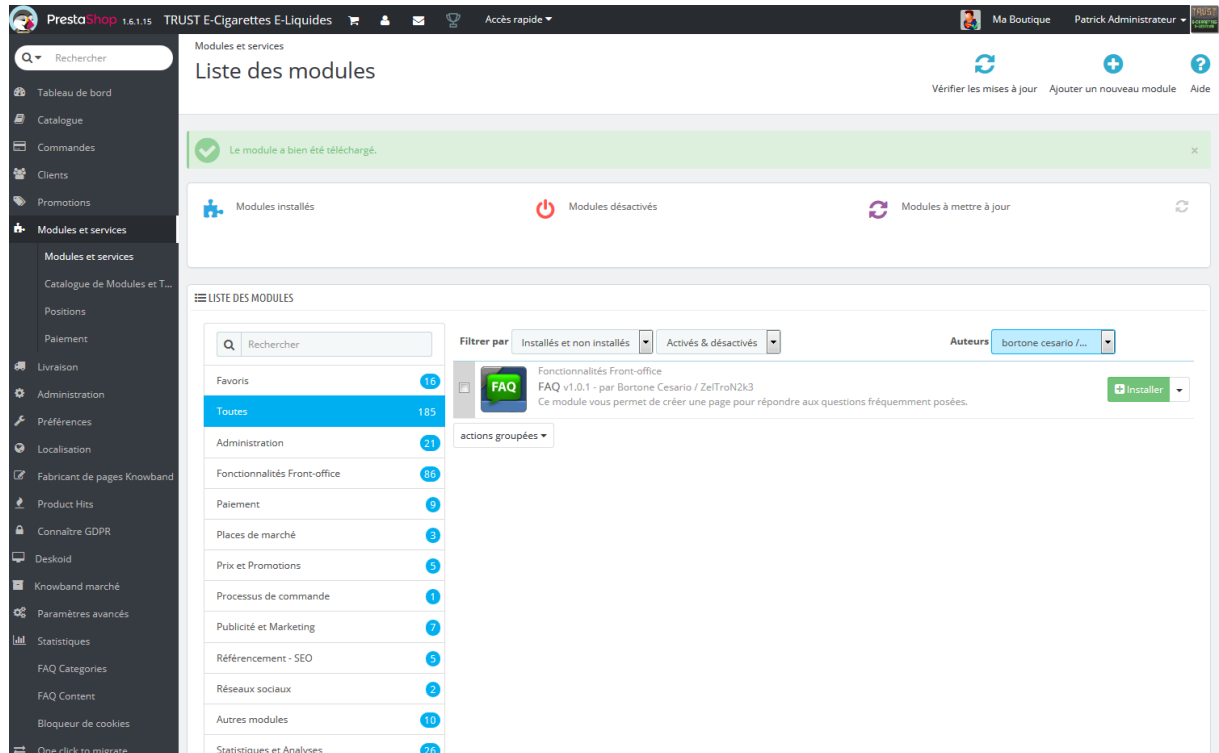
PrestaShop 1.6.1.15 TRUST E-Cigarettes E-Liquides Accès rapide Ma Boutique Patrick Administrateur

Rechercher
Tableau de bord
Catalogue
Commandes
Clients
Promotions
Modules et services
Modules et services
Catalogue de Modules et T...
Positions
Paiement
Livraison
Administration
Préférences
Localisation
Fabricant de pages Knowband
Product Hits
Connaître GDPR
Deskoid
Knowband marché
Paramètres avancés
Statistiques
FAQ Categories
FAQ Content
Bloqueur de cookies
One click to migrate

Modules et services
Liste des modules

Vérifier les mises à jour Ajouter un nouveau module Aide

Le module a bien été téléchargé. ×

Modules installés Modules désactivés Modules à mettre à jour

LISTE DES MODULES

Rechercher
Favoris 16
Toutes 185
Administration 21
Fonctionnalités Front-office 86
Paiement 9
Places de marché 3
Prix et Promotions 5
Processus de commande 1
Publicité et Marketing 7
Référencement - SEO 5
Réseaux sociaux 2
Autres modules 10
Statistiques et Analyses 26

Filtrer par Installés et non installés Activés & désactivés Auteurs bortone cesario /...

Fonctionnalités Front-office
FAQ
FAQ v1.0.1 - par Bortone Cesario / ZelTroN2k3
Ce module vous permet de créer une page pour répondre aux questions fréquemment posées.
Installer

actions groupées